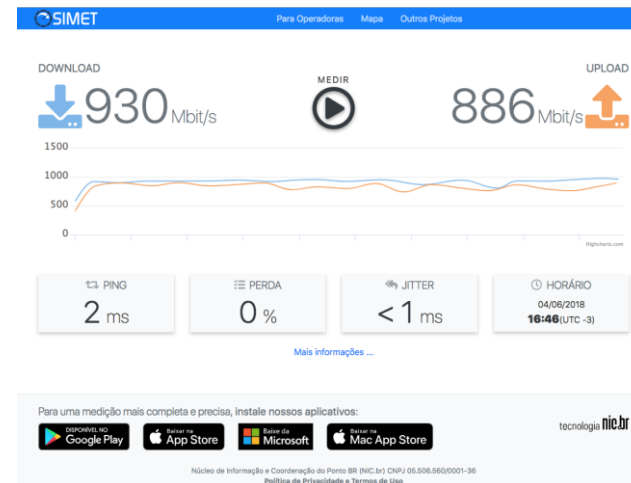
SIMET

Para Operadoras Mapa Outros Projetos

DOWNLOAD

930 Mbit/s

MEDIR

UPLOAD

886 Mbit/s

1500

1000

500

0

Highcharts.com

PING
2 ms

PERDA
0 %

JITTER
< 1 ms

HORÁRIO
04/06/2018
16:46 (UTC -3)

Mais informações ...

Para uma medição mais completa e precisa, instale nossos aplicativos:

DISPONÍVEL NO Google Play

Baixar na App Store

Baixe da Microsoft

Baixar na Mac App Store

tecnologia nic.br

Núcleo de Informação e Coordenação do Ponto BR (NIC.br) CNPJ 05.506.560/0001-36
Política de Privacidade e Termos de Uso